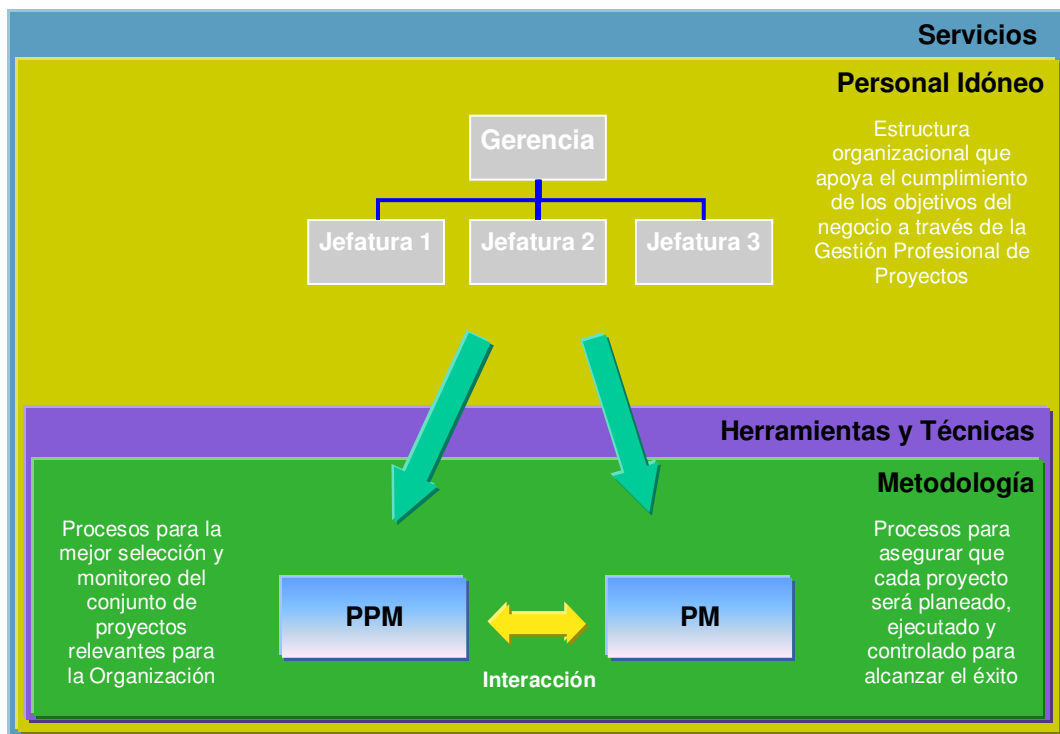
Servicios

Personal Idóneo

Gerencia

Jefatura 1

Jefatura 2

Jefatura 3

Estructura organizacional que apoya el cumplimiento de los objetivos del negocio a través de la Gestión Profesional de Proyectos

Herramientas y Técnicas

Metodología

Procesos para la mejor selección y monitoreo del conjunto de proyectos relevantes para la Organización

PPM

PM

Interacción

Procesos para asegurar que cada proyecto será planeado, ejecutado y controlado para alcanzar el éxito